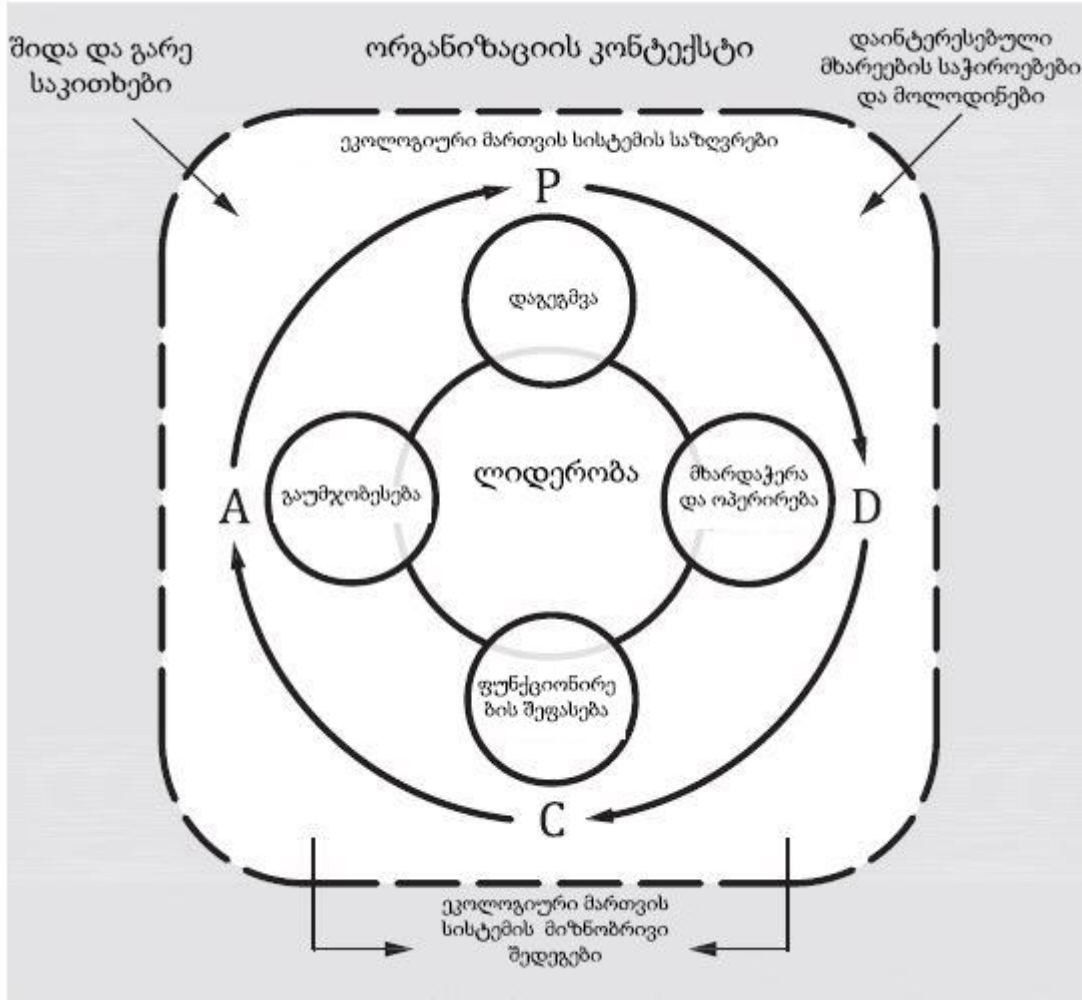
შიდა და გარე საკითხები

ორგანიზაციის კონტექსტი

დაინტერესებული მხარეების საჭიროებები და მოლოდინები

ეკოლოგიური მართვის სისტემის საზღვრები

P

დაგეგმვა

ლიდერობა

A

გაუმჯობესება

მხარდაჭერა და ოპერირება

D

ფუნქციონირების შეფასება

C

ეკოლოგიური მართვის სისტემის მიზნობრივი შედეგები